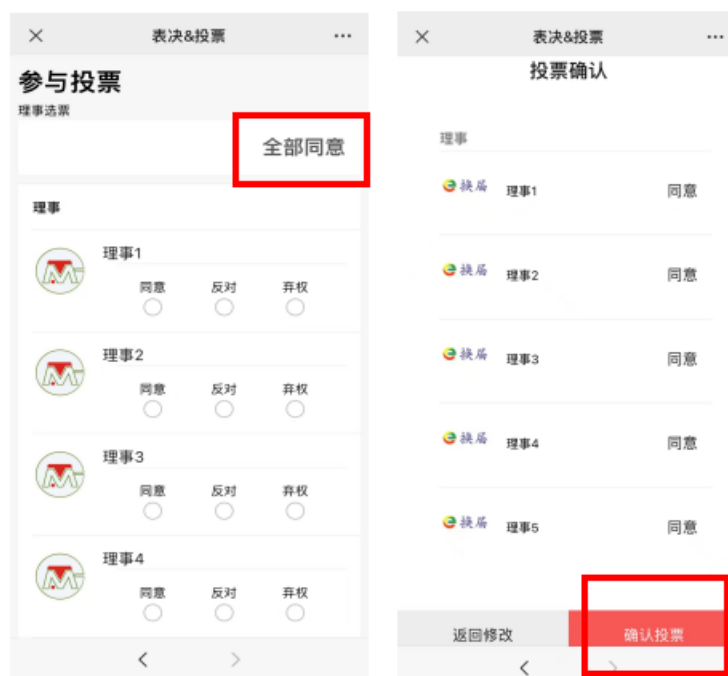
×
表决&投票
···

参与投票
理事选票

全部同意

理事

理事1
同意 反对 弃权

理事2
同意 反对 弃权

理事3
同意 反对 弃权

理事4
同意 反对 弃权

<
>

×
表决&投票
···

投票确认

理事

换届 理事1 同意

换届 理事2 同意

换届 理事3 同意

换届 理事4 同意

换届 理事5 同意

返回修改
确认投票

<
>